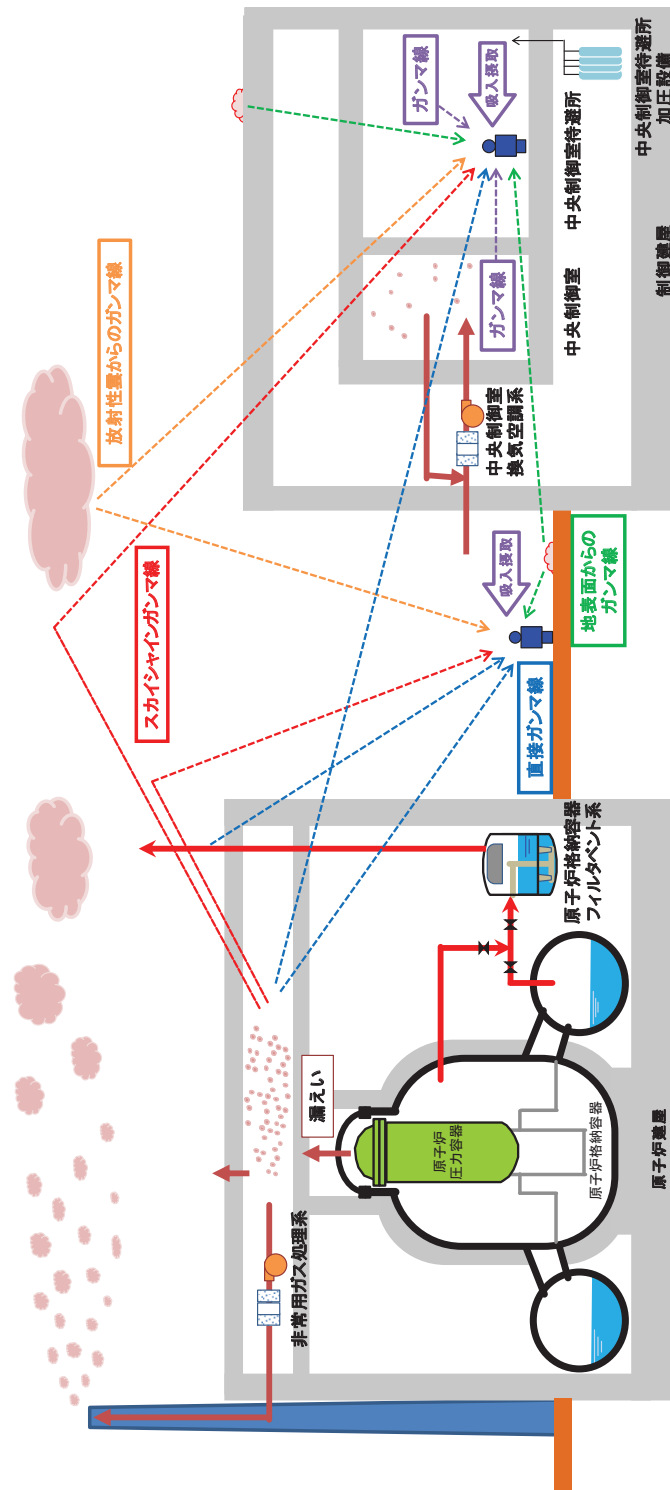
中央制御室待避所
加圧設備

吸入摂取

ガンマ線

中央制御室待避所

制御建屋

中央制御室

ガンマ線

放射性雲からのガンマ線

中央制御室
換気空調系

吸入摂取

地表面からの
ガンマ線

スカイシャインガンマ線

直接ガンマ線

原子炉格納容器
フィルタベント系

漏えい

原子炉
圧力容器

原子炉格納容器

非常用ガス処理系

原子炉建屋